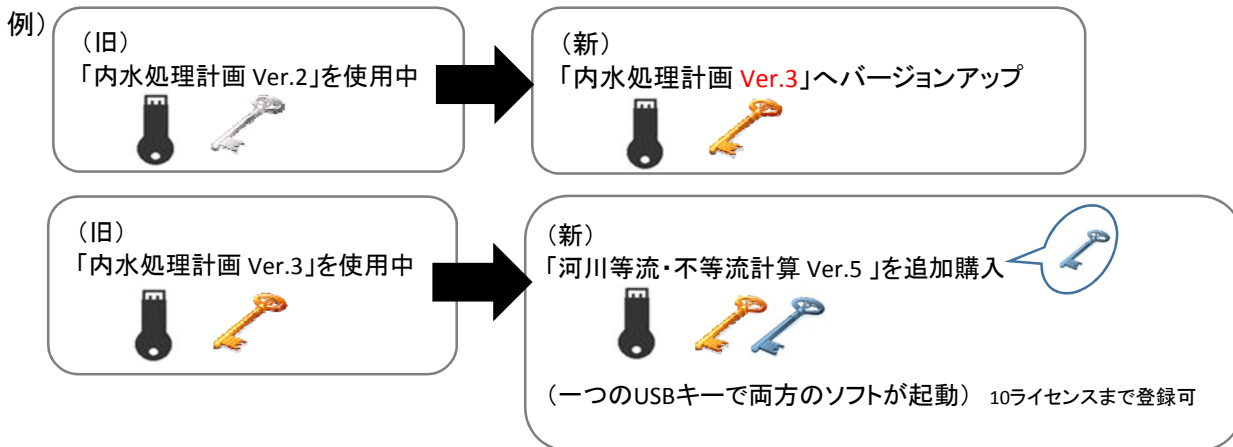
例）

（旧）
「内水処理計画 Ver.2」を使用中

（新）
「内水処理計画 Ver.3」へバージョンアップ

（旧）
「内水処理計画 Ver.3」を使用中

（新）
「河川等流・不等流計算 Ver.5 」を追加購入

（一つのUSBキーで両方のソフトが起動） 10ライセンスまで登録可